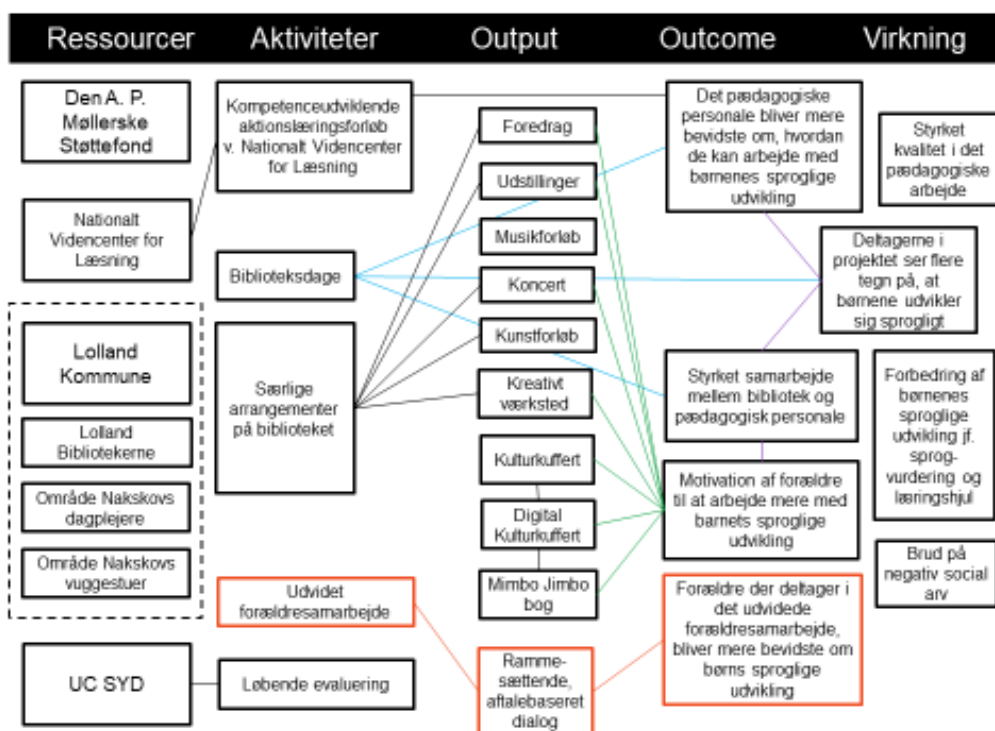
Ressourcer | Aktiviteter | Output | Outcome | Virkning

Den A. P. Møllerske Støttefond

Nationalt Videncenter for Læsning

Lolland Kommune

Lolland Bibliotekerne

Område Nakskovs dagplejere

Område Nakskovs vuggestuer

UC SYD

Kompetenceudviklende aktionslæringsforløb v. Nationalt Videncenter for Læsning

Biblioteksdage

Særlige arrangementer på biblioteket

Udvidet forældresamarbejde

Løbende evaluering

Foredrag

Udstillinger

Musikforløb

Koncert

Kunstforløb

Kreativt værksted

Kulturkuffert

Digital Kulturkuffert

Mimbo Jimbo bog

Ramme-sættende, aftalebaseret dialog

Det pædagogiske personale bliver mere bevidste om, hvordan de kan arbejde med børnenes sproglige udvikling

Deltagerne i projektet ser flere tegn på, at børnene udvikler sig sprogligt

Styrket samarbejde mellem bibliotek og pædagogisk personale

Motivation af forældre til at arbejde mere med barnets sproglige udvikling

Forældre der deltager i det udvidede forældresamarbejde, bliver mere bevidste om børns sproglige udvikling

Styrket kvalitet i det pædagogiske arbejde

Forbedring af børnenes sproglige udvikling jf. sprog-vurdering og læringshjul

Brud på negativ social arv